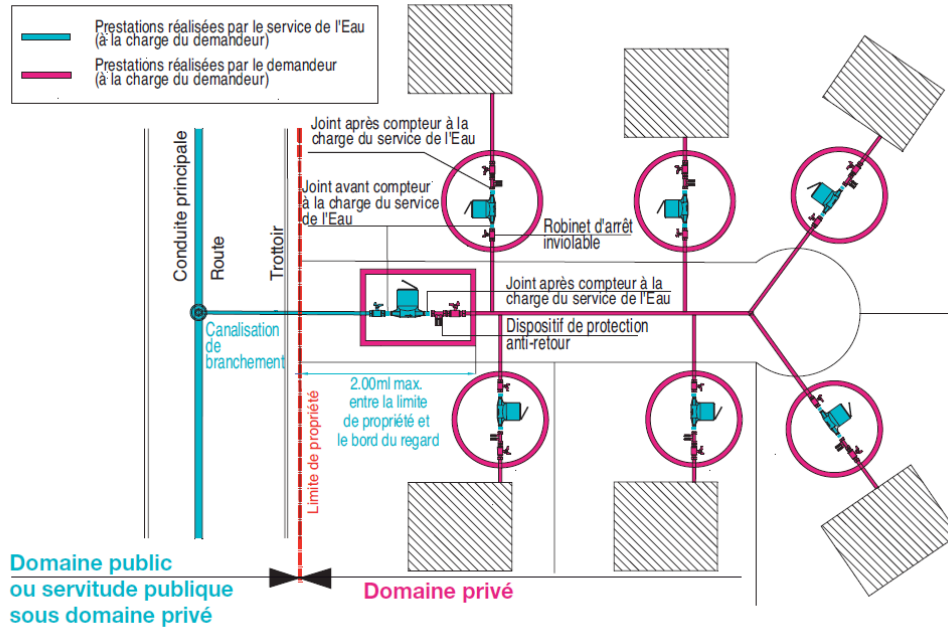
Prestations réalisées par le service de l'Eau (à la charge du demandeur)

Prestations réalisées par le demandeur (à la charge du demandeur)

Joint après compteur à la charge du service de l'Eau

Joint avant compteur à la charge du service de l'Eau

Robinet d'arrêt inviolable

Joint après compteur à la charge du service de l'Eau

Dispositif de protection anti-retour

Conduite principale

Route

Trottoir

Canalisation de branchement

2.00ml max. entre la limite de propriété et le bord du regard

Limite de propriété

Domaine public ou servitude publique sous domaine privé

Domaine privé